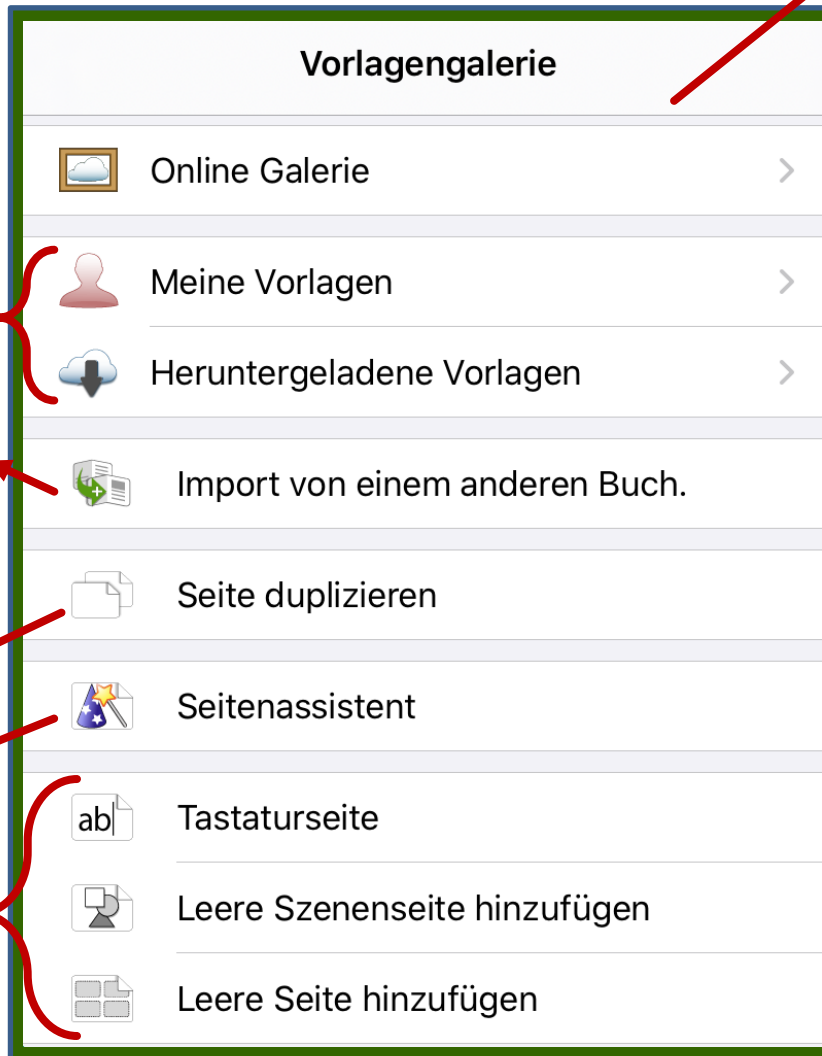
Vorlagengalerie

Online Galerie

Meine Vorlagen

Heruntergeladene Vorlagen

Import von einem anderen Buch.

Seite duplizieren

Seitenassistent

ab

Tastaturseite

Leere Szenenseite hinzufügen

Leere Seite hinzufügen